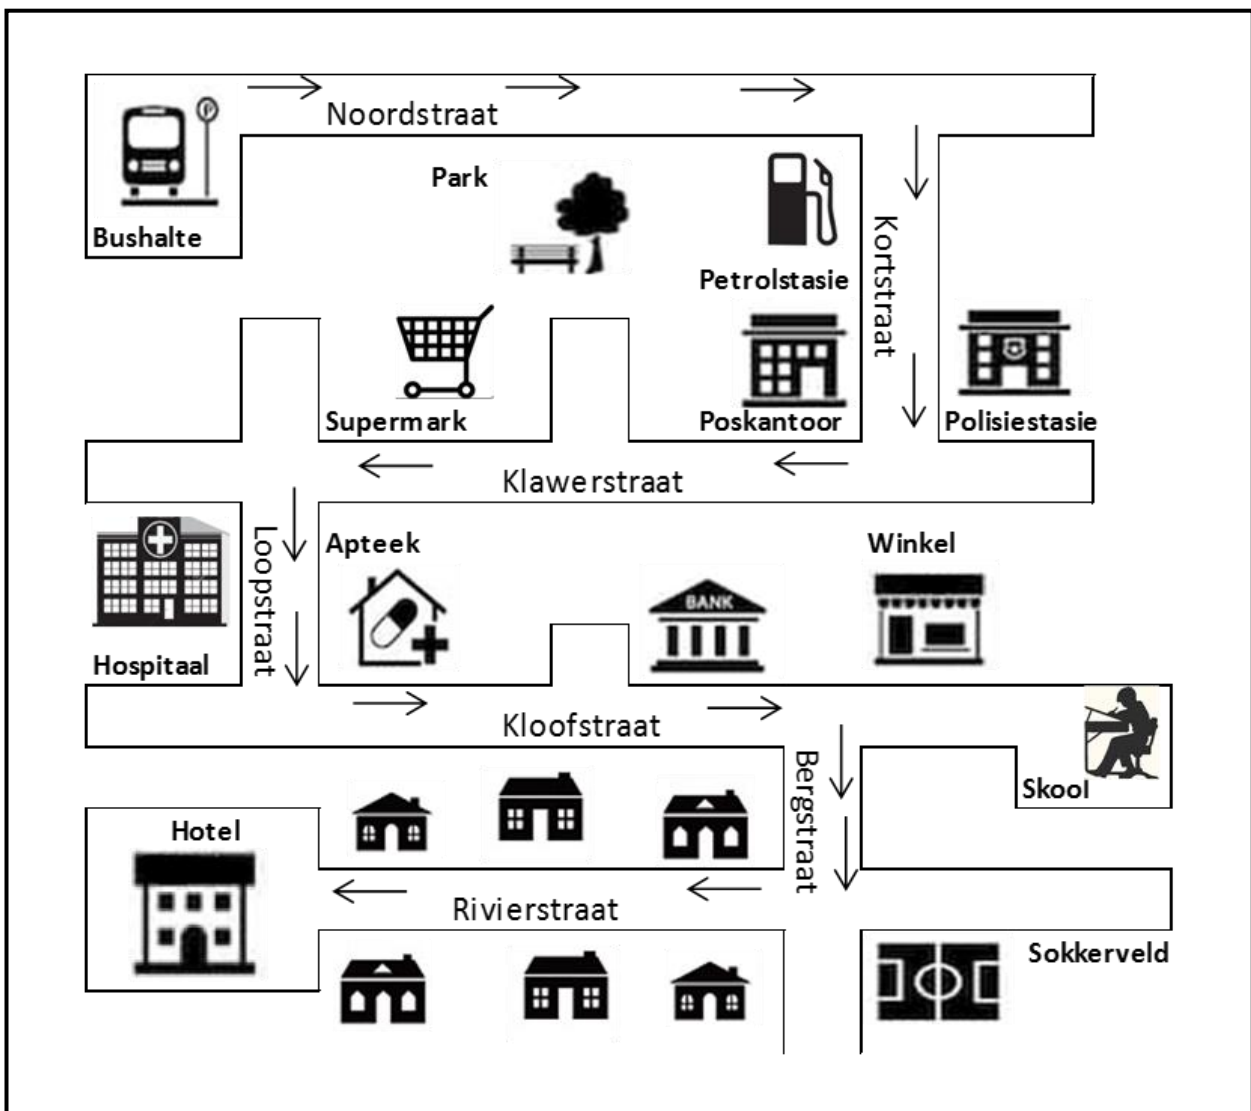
Noordstraat

Bushalte

Park

Petrolstasie

Kortstraat

Supermark

Poskantoor

Polisiestasie

Klawerstraat

Loopstraat

Apteek

Winkel

BANK

Hospitaal

Kloofstraat

Bergstraat

Skool

Hotel

Rivierstraat

Sokkerveld